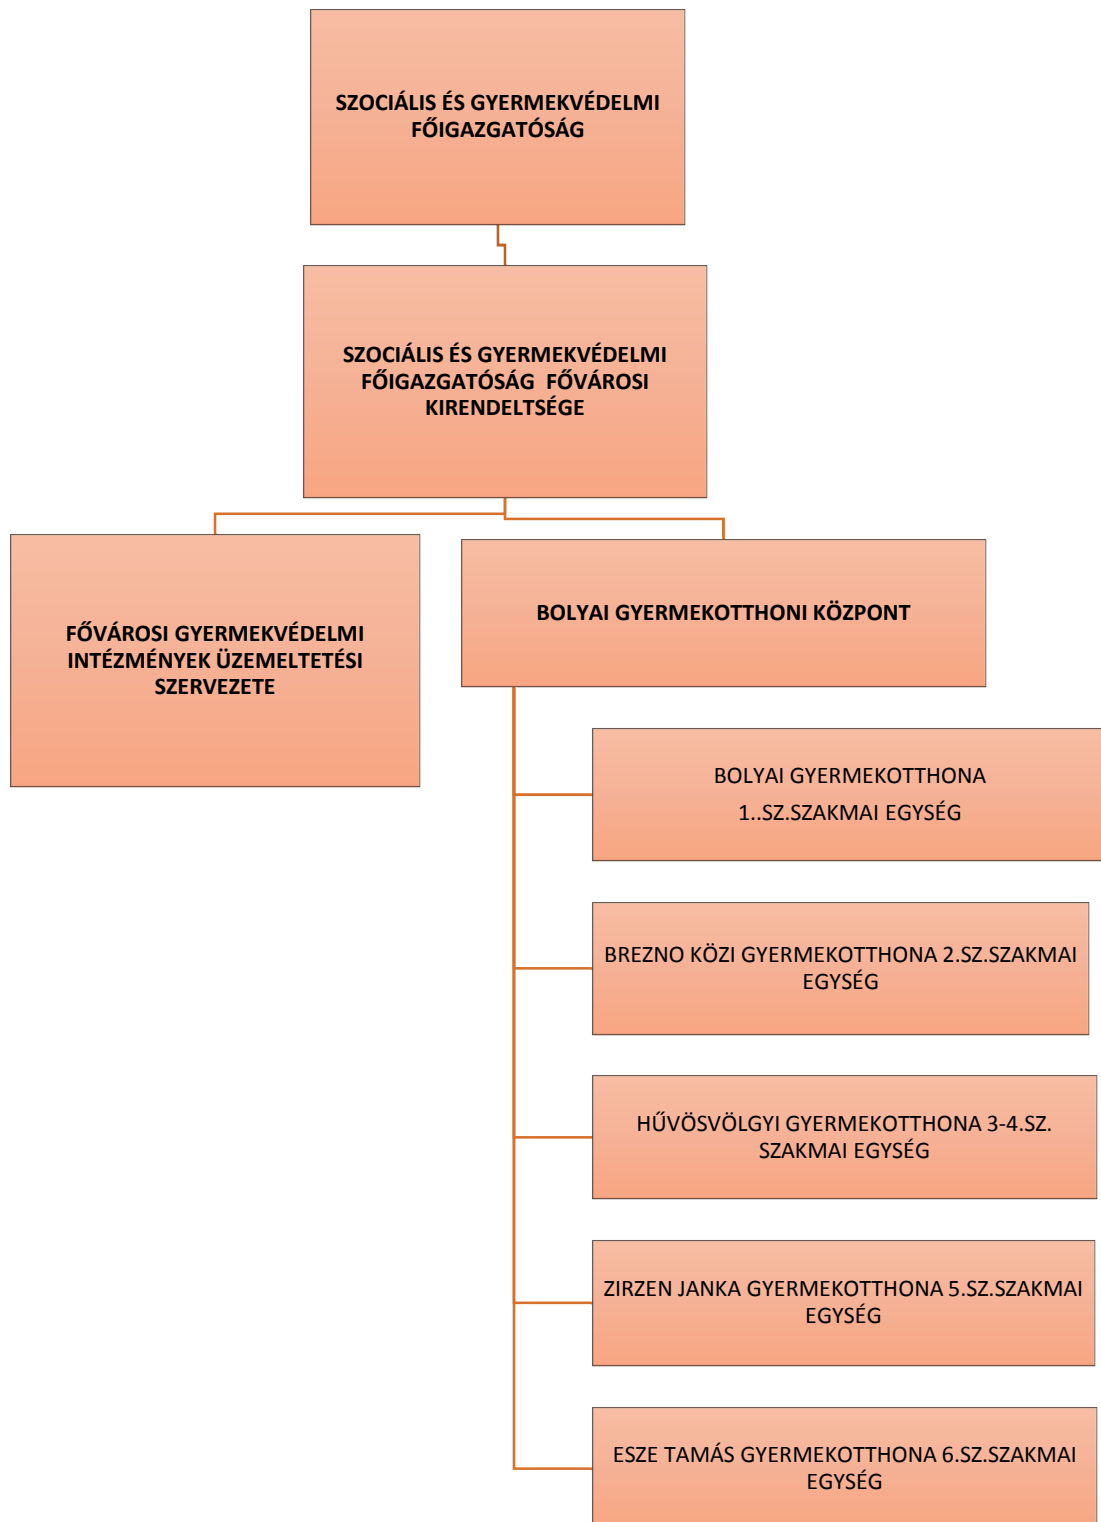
SZOCIÁLIS ÉS GYERMEKVÉDELMI FŐIGAZGATÓSÁG

SZOCIÁLIS ÉS GYERMEKVÉDELMI FŐIGAZGATÓSÁG FŐVÁROSI KIRENDELTSÉGE

FŐVÁROSI GYERMEKVÉDELMI INTÉZMÉNYEK ÜZEMELTETÉSI SZERVEZETE

BOLYAI GYERMEKOTTHONI KÖZPONT

BOLYAI GYERMEKOTTHONA
1..SZ.SZAKMAI EGYSÉG

BREZNO KÖZI GYERMEKOTTHONA 2.SZ.SZAKMAI EGYSÉG

HŰVÖSVÖLGYI GYERMEKOTTHONA 3-4.SZ. SZAKMAI EGYSÉG

ZIRZEN JANKA GYERMEKOTTHONA 5.SZ.SZAKMAI EGYSÉG

ESZE TAMÁS GYERMEKOTTHONA 6.SZ.SZAKMAI EGYSÉG